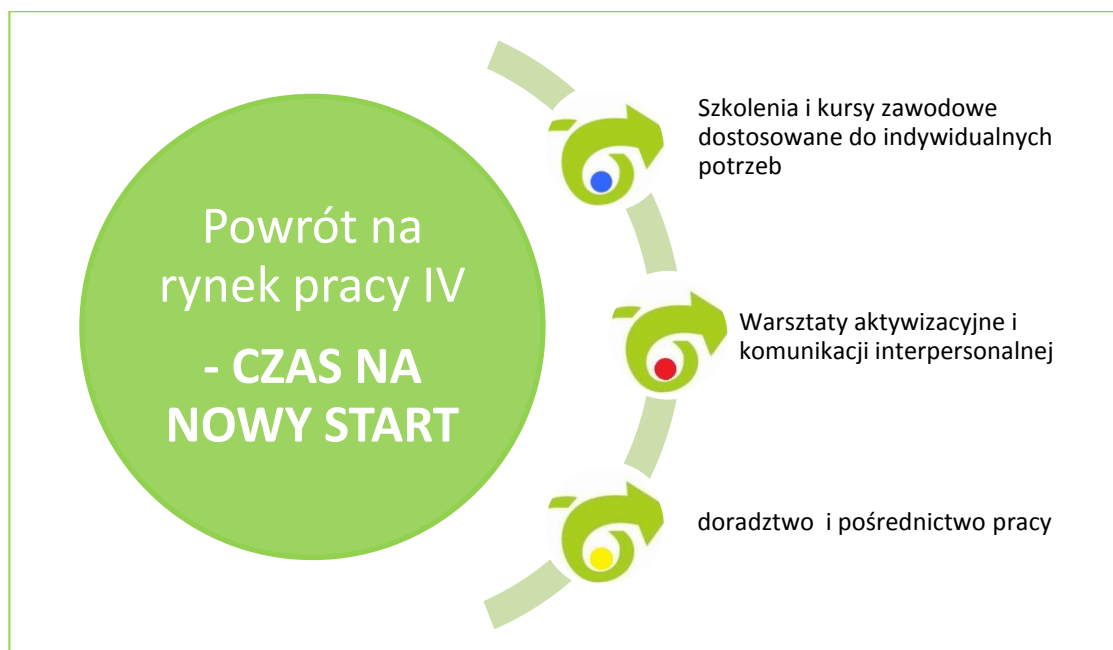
Powrót na rynek pracy IV

- CZAS NA NOWY START

Szkolenia i kursy zawodowe dostosowane do indywidualnych potrzeb

Warsztaty aktywizacyjne i komunikacji interpersonalnej

doradztwo i pośrednictwo pracy